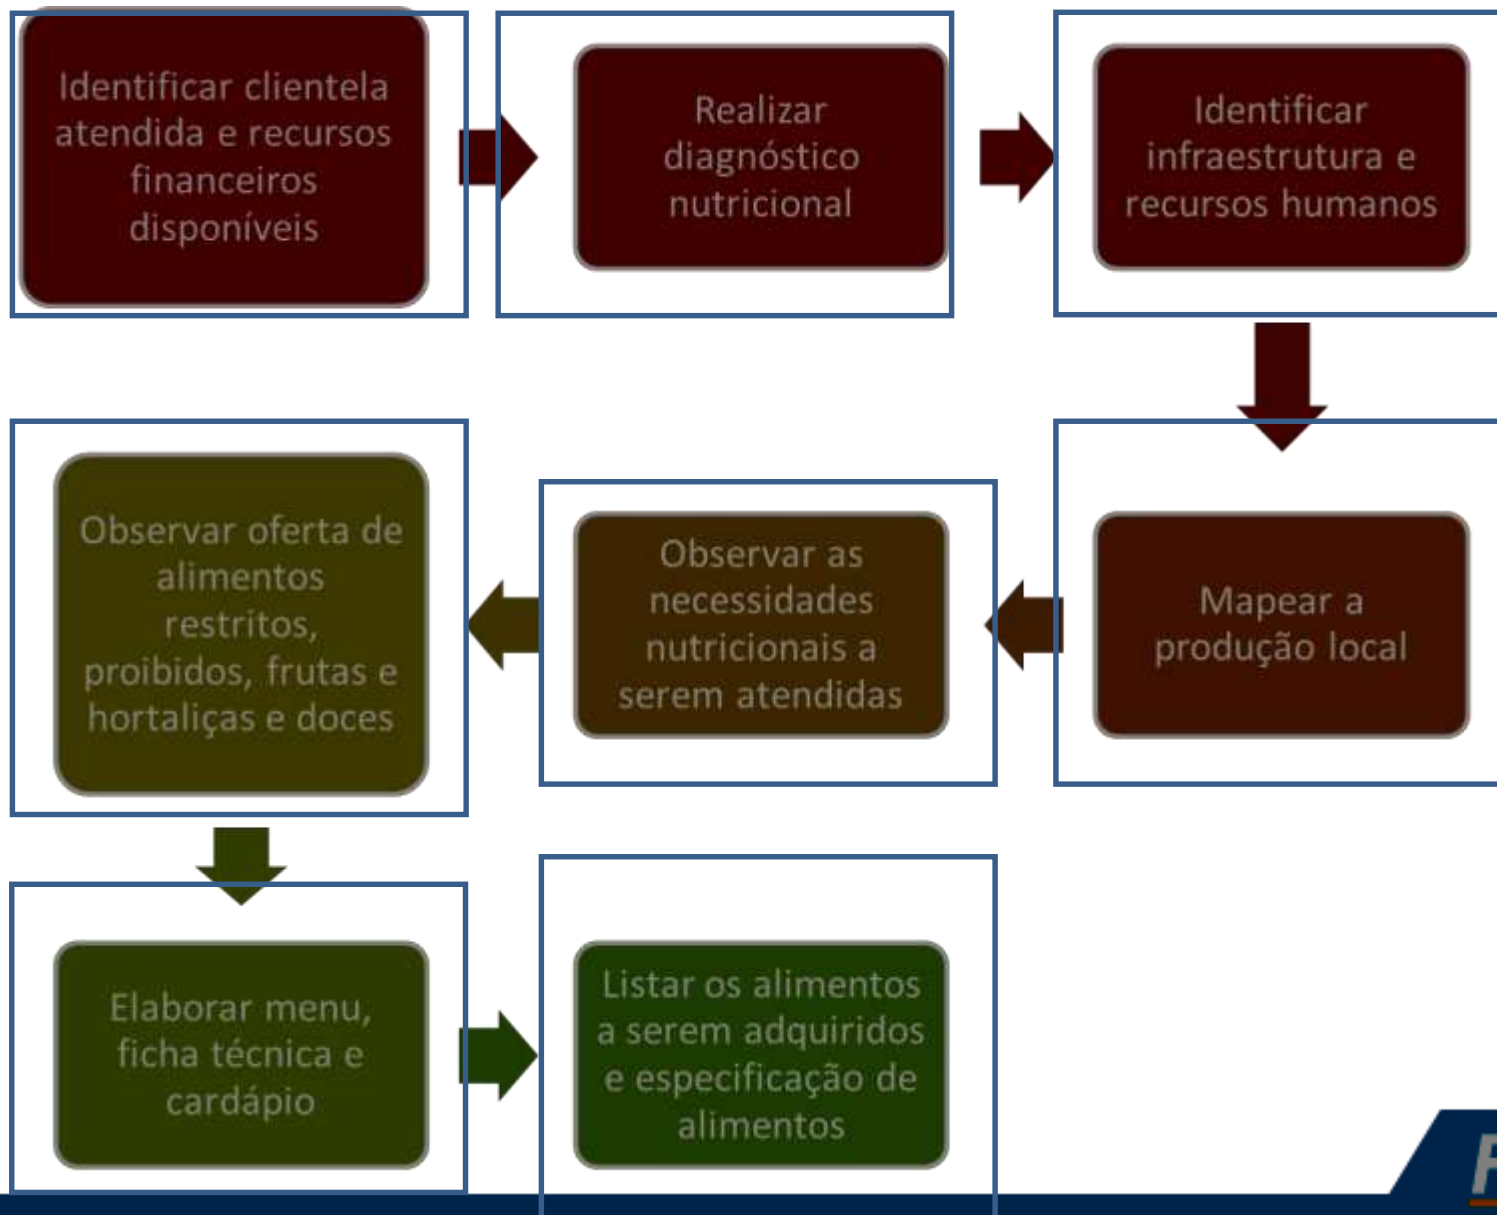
Identificar clientela atendida e recursos financeiros disponíveis

Realizar diagnóstico nutricional

Identificar infraestrutura e recursos humanos

Mapear a produção local

Observar as necessidades nutricionais a serem atendidas

Observar oferta de alimentos restritos, proibidos, frutas e hortaliças e doces

Elaborar menu, ficha técnica e cardápio

Listar os alimentos a serem adquiridos e especificação de alimentos